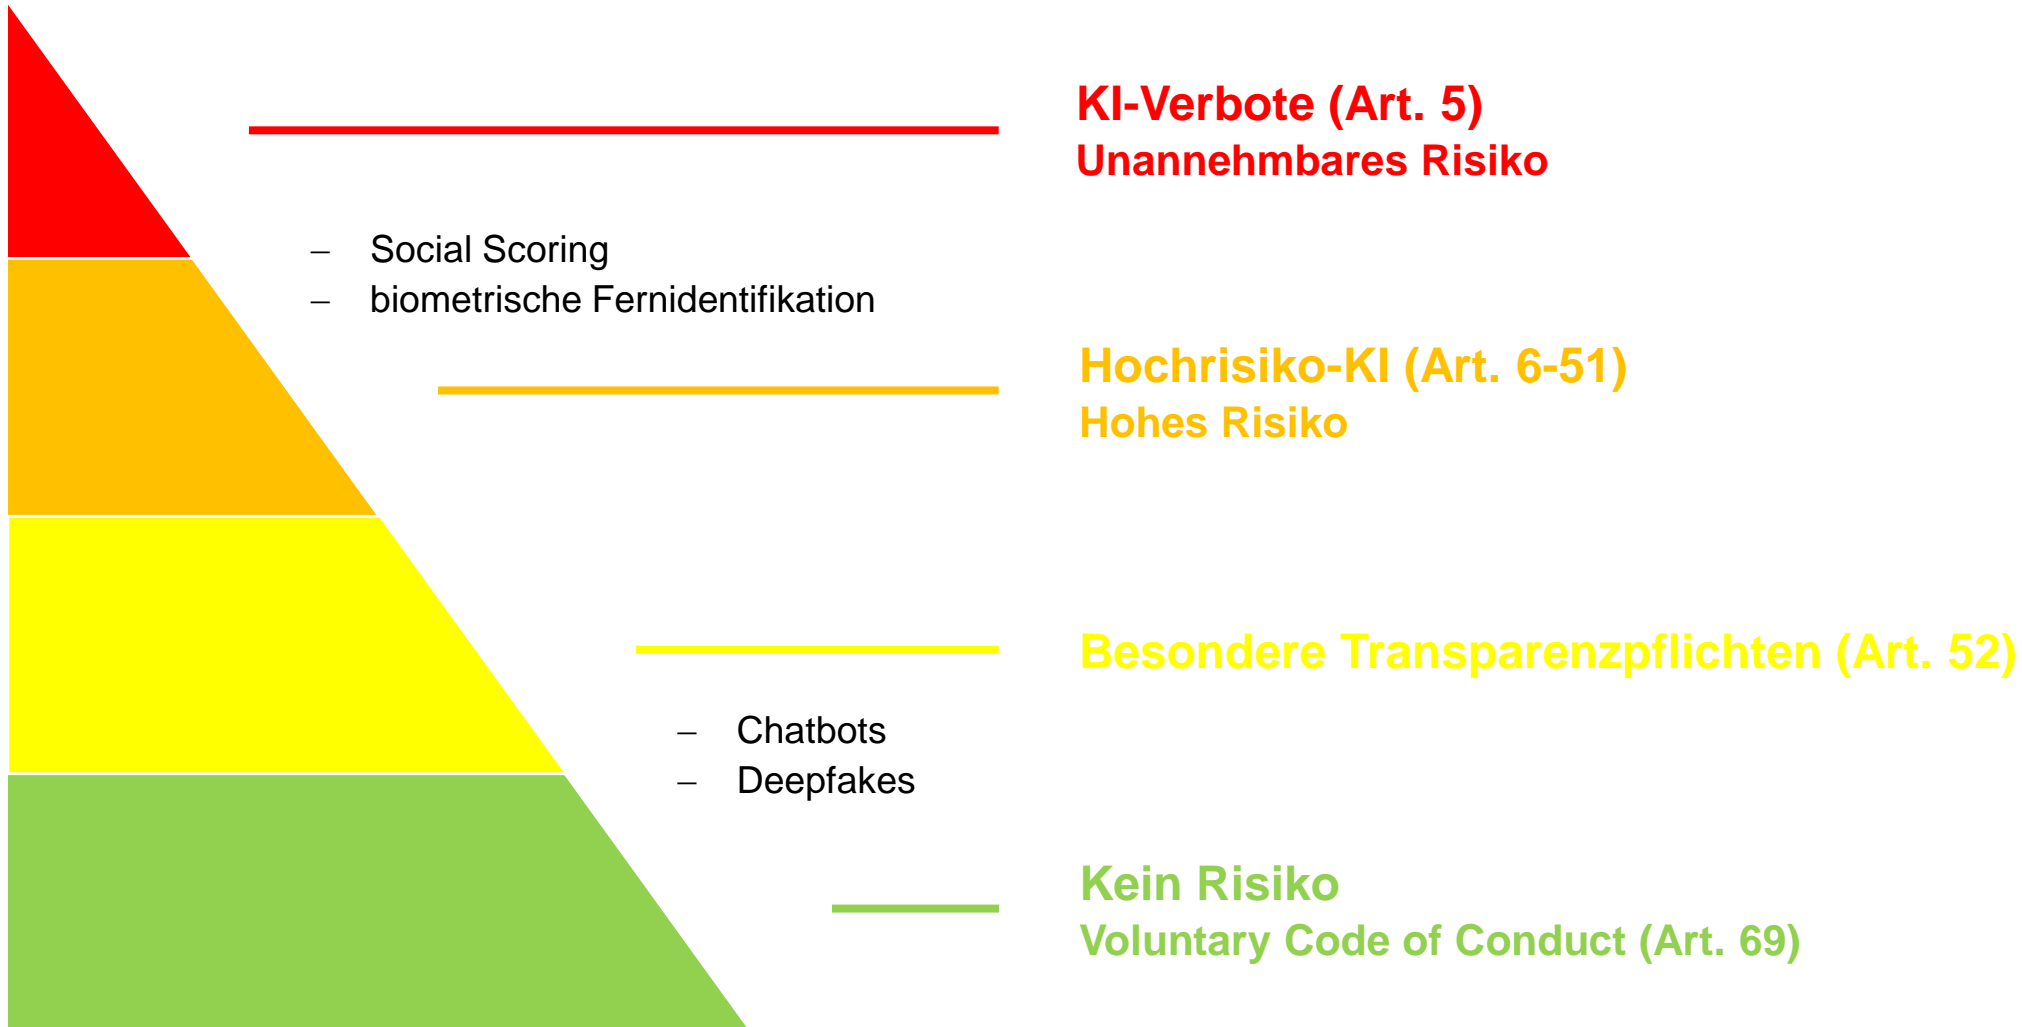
KI-Verbote (Art. 5)
Unannehmbares Risiko

– Social Scoring
– biometrische Fernidentifikation

Hochrisiko-KI (Art. 6-51)
Hohes Risiko

Besondere Transparenzpflichten (Art. 52)

– Chatbots
– Deepfakes

Kein Risiko
Voluntary Code of Conduct (Art. 69)